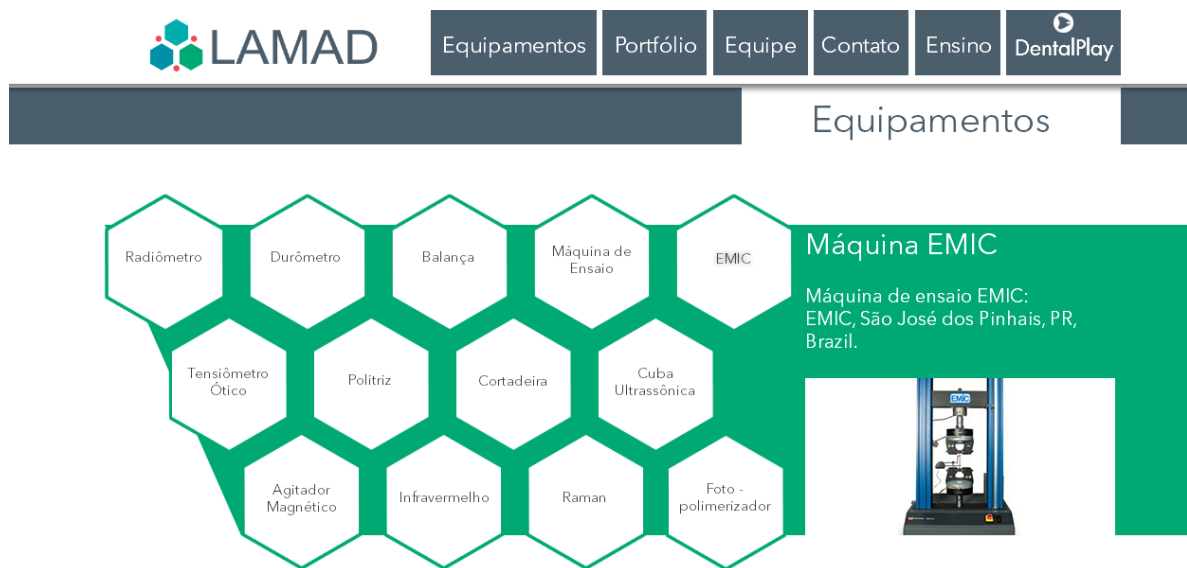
LAMAD

Equipamentos | Portfólio | Equipe | Contato | Ensino | DentalPlay

Equipamentos

Radiômetro

Durômetro

Balança

Máquina de Ensaio

EMIC

Tensiômetro Ótico

Politriz

Cortadeira

Cuba Ultrassônica

Agitador Magnético

Infravermelho

Raman

Foto - polimerizador

Máquina EMIC

Máquina de ensaio EMIC: EMIC, São José dos Pinhais, PR, Brazil.

EMIC